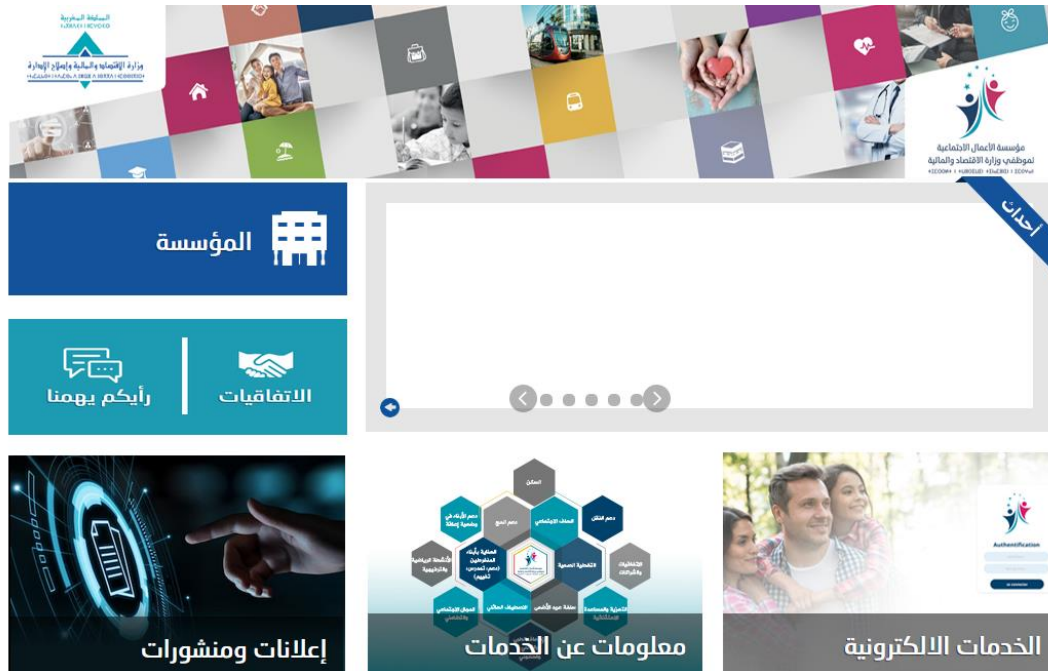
المملكة المغربية
وزارة الاقتصاد والمالية وإصلاح الإدارة

مؤسسة الأعمال الاجتماعية لموظفي وزارة الاقتصاد والمالية

المؤسسة

أحداث

الاتفاقيات

رأيكم يهمنا

إعلانات ومنشورات

السكن
دعم الحج
الطفل الاجتماعي
دعم التكفل
التغطية الصحية
المنح
الاتفاقيات والشراكات
الأنشطة الرياضية والترفيهية
التعزية والمساعدة الاستثنائية
التخييم
معلومات عن الخدمات

Authentification

الخدمات الالكترونية